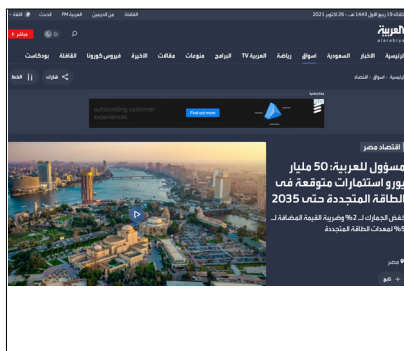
الثلاثاء 19 ربيع الأول 1443 هـ - 26 أكتوبر 2021 | الثقافة | من الحريمين | العربية FM | الحدث | اللغة

العربية
alarabiya

مباشر

الرئيسية | الأخبار | السعودية | أسواق | رياضة | العربية TV | البرامج | منوعات | مقالات | الأخيرة | فيروس كورونا | الثقافة | بودكاست

الرئيسية / أسواق / اقتصاد

شارك | الخط

outstanding customer experiences.
Find out more

اقتصاد مصر

مسؤول للعربية: 50 مليار يورو استثمارات متوقعة في الطاقة المتجددة حتى 2035

خفض الجمارك لـ 2% وضريبة القيمة المضافة لـ 5% لمعدات الطاقة المتجددة

مصر

تابع